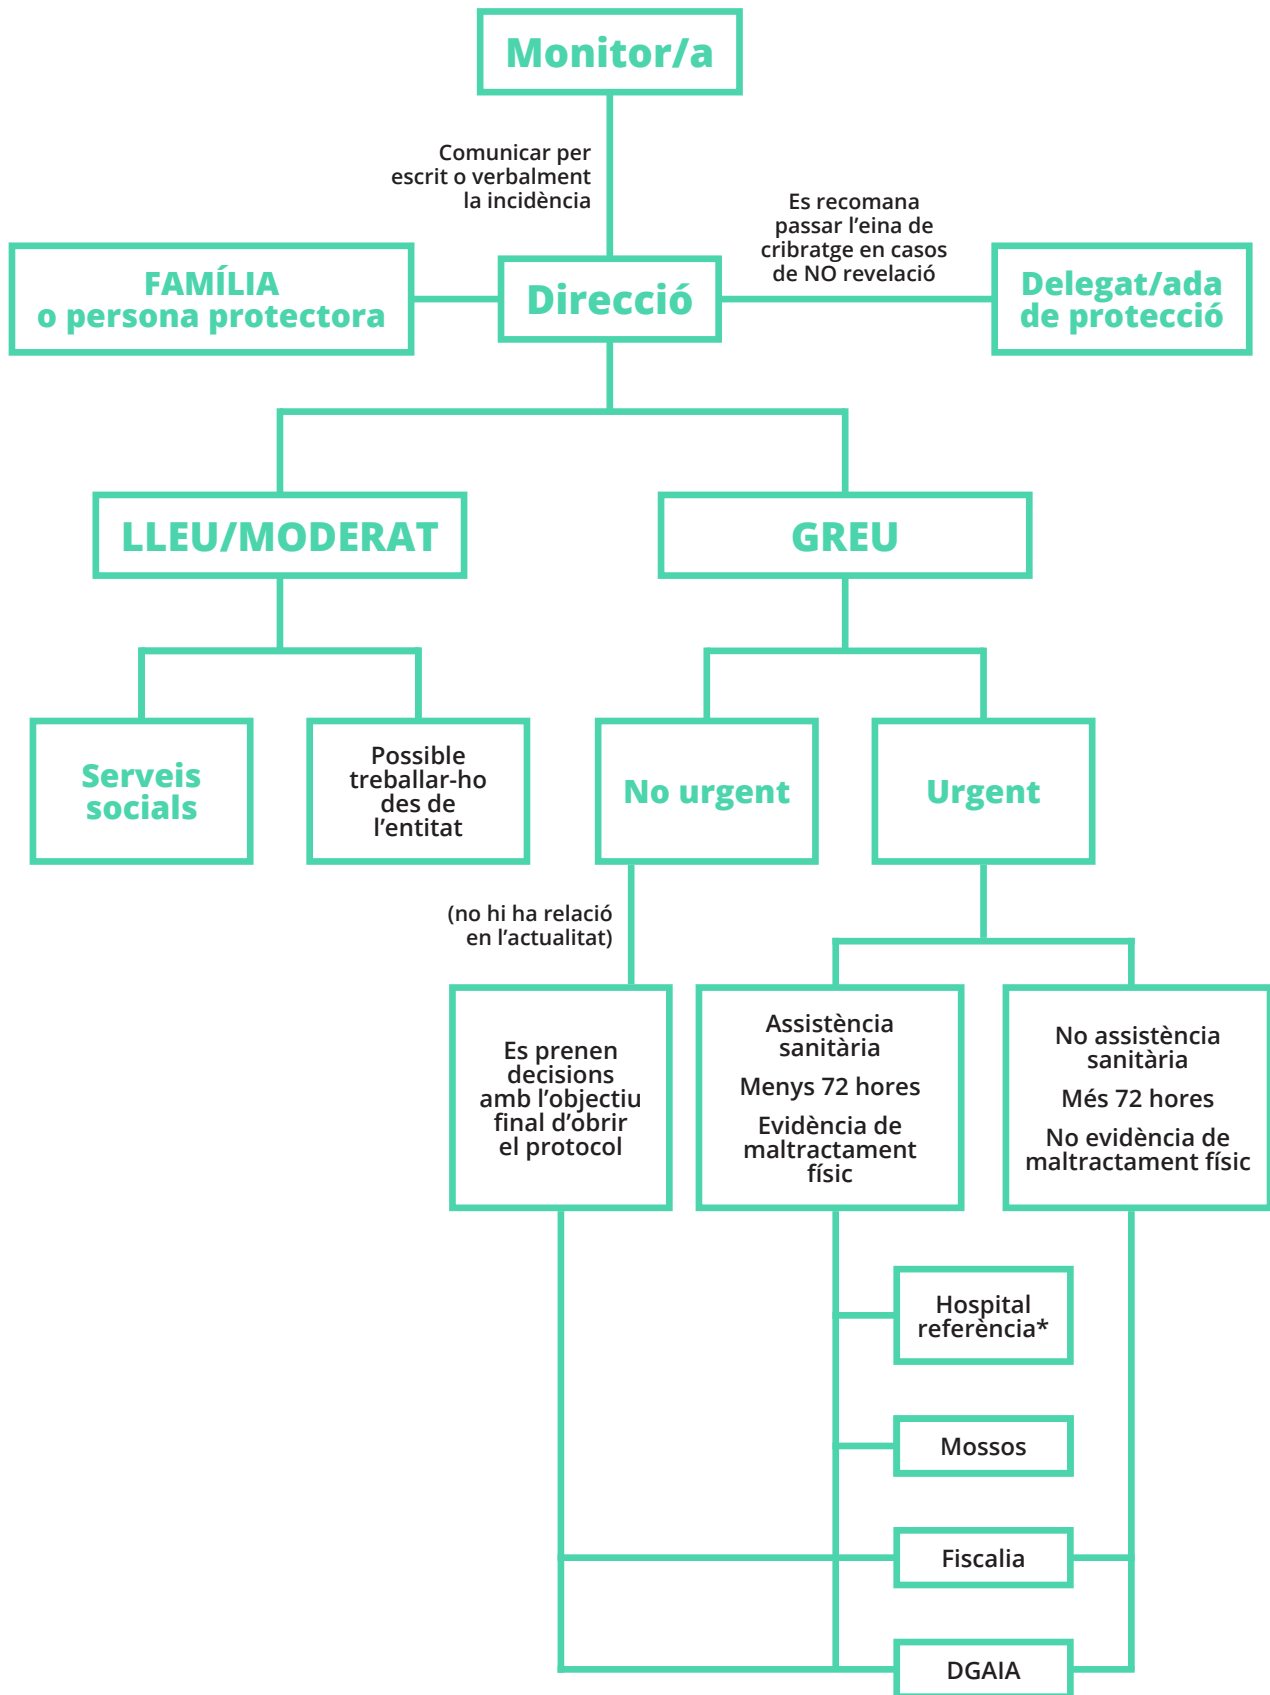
Monitor/a

Comunicar per escrit o verbalment la incidència

FAMÍLIA o persona protectora

Direcció

Es recomana passar l'eina de cribratge en casos de NO revelació

Delegat/ada de protecció

LLEU/MODERAT

GREU

Serveis socials

Possible treballar-ho des de l'entitat

No urgent

Urgent

(no hi ha relació en l'actualitat)

Es prenen decisions amb l'objectiu final d'obrir el protocol

Assistència sanitària

Menys 72 hores

Evidència de maltractament físic

No assistència sanitària

Més 72 hores

No evidència de maltractament físic

Hospital referència*

Mossos

Fiscalia

DGAIA